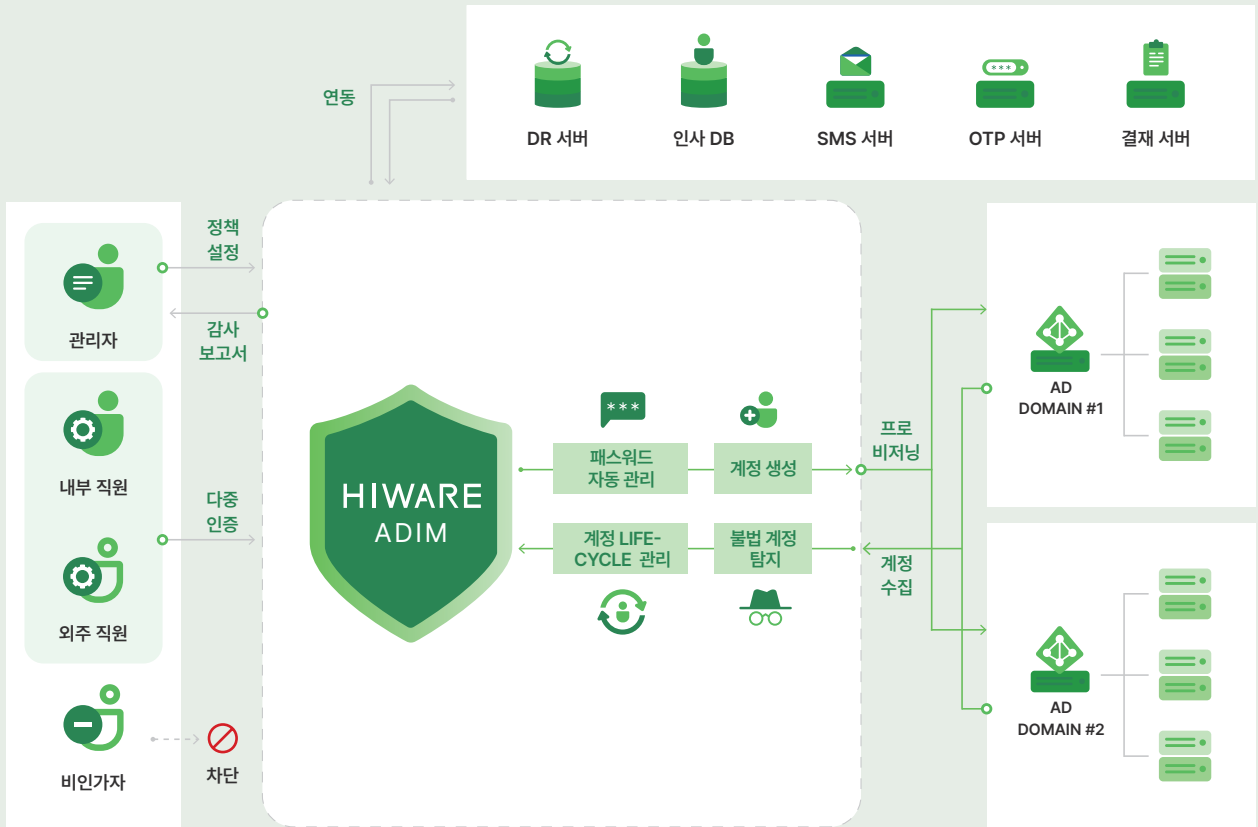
연동

DR 서버

인사 DB

SMS 서버

OTP 서버

결재 서버

정책 설정

관리자

감사 보고서

내부 직원

다중 인증

외주 직원

비인가자

차단

HIWARE ADIM

***

패스워드 자동 관리

계정 생성

계정 LIFE-CYCLE 관리

불법 계정 탐지

프로 비저닝

계정 수집

AD DOMAIN #1

AD DOMAIN #2